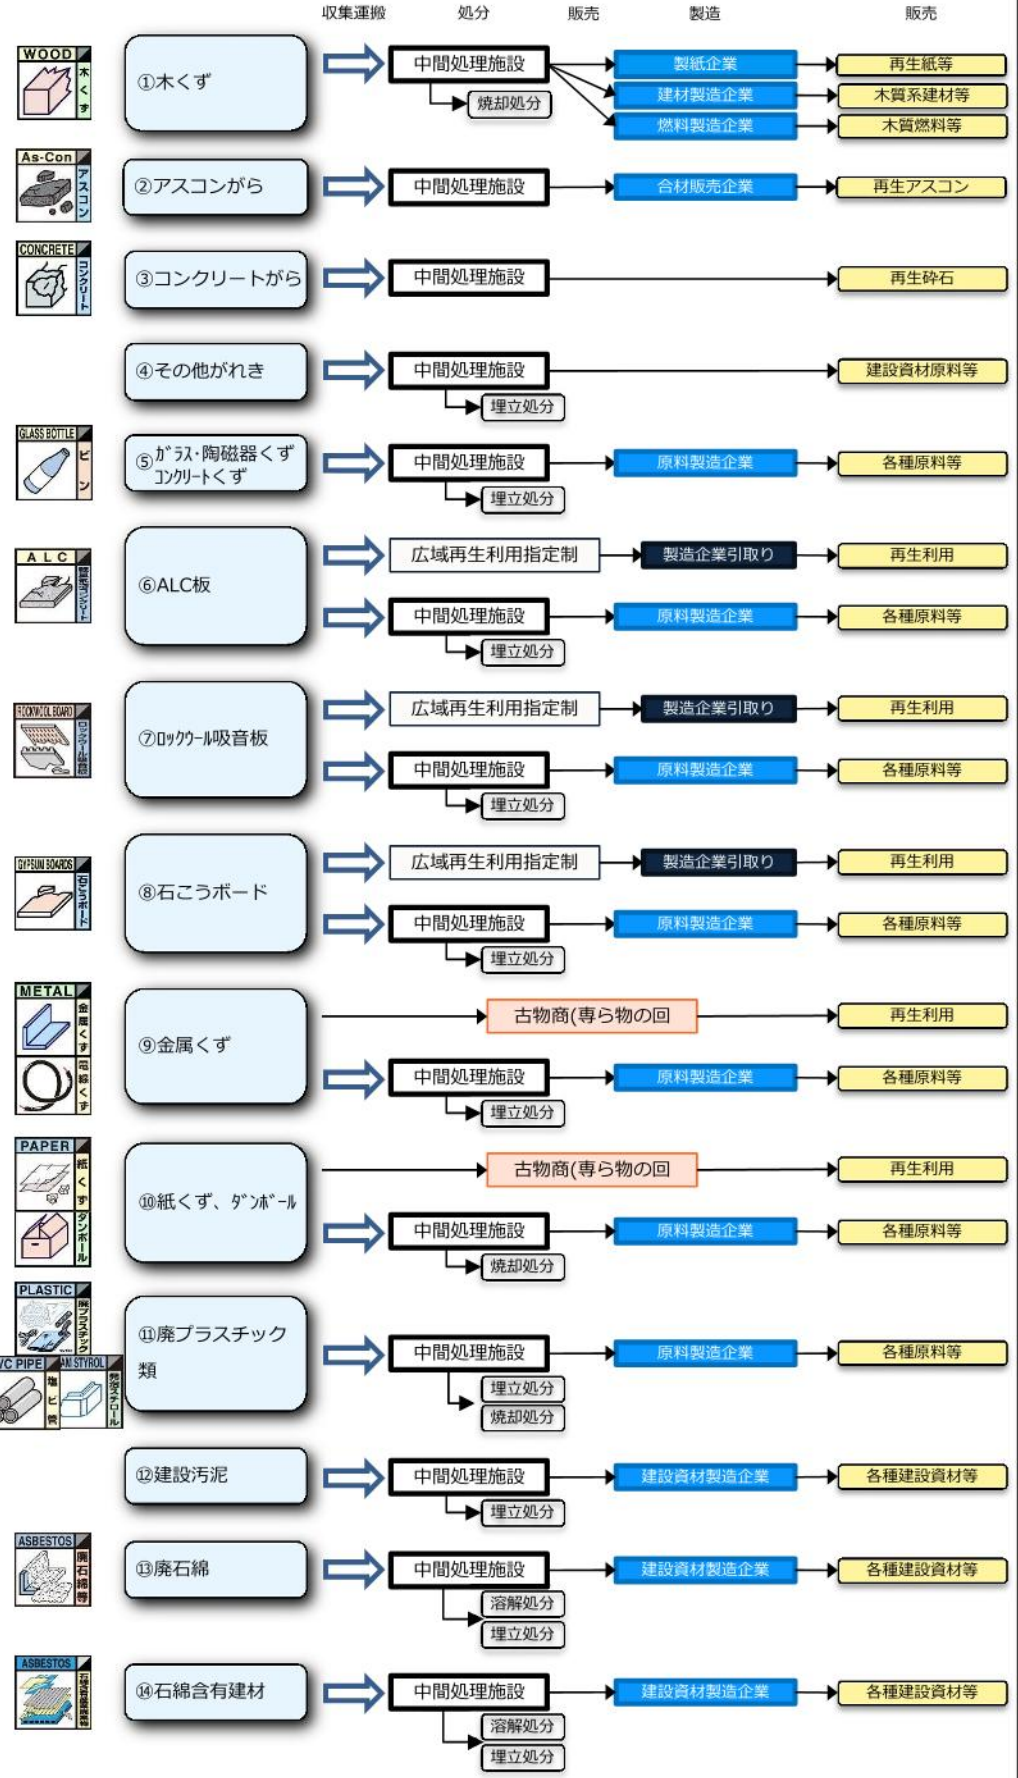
収集運搬 処分 販売 製造 販売

WOOD 木くず
①木くず
中間処理施設
焼却処分
製紙企業 再生紙等
建材製造企業 木質系建材等
燃料製造企業 木質燃料等

As-Con アスコン
②アスコンがら
中間処理施設
合材販売企業 再生アスコン

CONCRETE コンクリート
③コンクリートがら
中間処理施設
再生砕石

④その他がれき
中間処理施設
埋立処分
建設資材原料等

GLASS BOTTLE ビン
⑤ｶﾞﾗｽ･陶磁器くず ｺﾝｸﾘｰﾄくず
中間処理施設
埋立処分
原料製造企業 各種原料等

ALC 軽量気泡コンクリート
⑥ALC板
広域再生利用指定制
製造企業引取り 再生利用
中間処理施設
埋立処分
原料製造企業 各種原料等

ROCKWOOL BOARD ロックウール吸音板
⑦ﾛｯｸｳｰﾙ吸音板
広域再生利用指定制
製造企業引取り 再生利用
中間処理施設
埋立処分
原料製造企業 各種原料等

GYPSUM BOARDS 石こうボード
⑧石こうボード
広域再生利用指定制
製造企業引取り 再生利用
中間処理施設
埋立処分
原料製造企業 各種原料等

METAL 金属くず 電線くず
⑨金属くず
古物商(専ら物の回
再生利用
中間処理施設
埋立処分
原料製造企業 各種原料等

PAPER 紙くず ダンボール
⑩紙くず、ﾀﾞﾝﾎﾞｰﾙ
古物商(専ら物の回
再生利用
中間処理施設
焼却処分
原料製造企業 各種原料等

PLASTIC 廃プラスチック
VC PIPE 塩ビ管
AN STYROL 発泡スチロール
⑪廃プラスチック類
中間処理施設
埋立処分
焼却処分
原料製造企業 各種原料等

⑫建設汚泥
中間処理施設
埋立処分
建設資材製造企業 各種建設資材等

ASBESTOS 廃石綿等
⑬廃石綿
中間処理施設
溶解処分
埋立処分
建設資材製造企業 各種建設資材等

ASBESTOS 石綿含有建材
⑭石綿含有建材
中間処理施設
溶解処分
埋立処分
建設資材製造企業 各種建設資材等